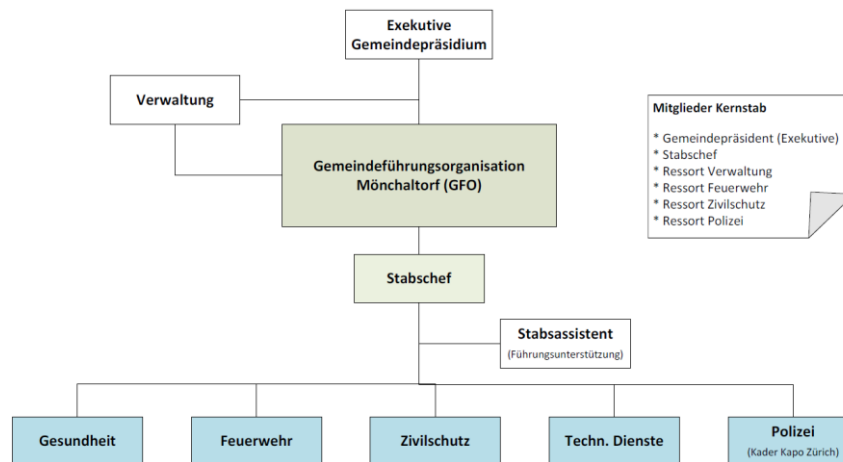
Exekutive
Gemeindepräsidium

Verwaltung

Gemeindeführungsorganisation
Mönchaltorf (GFO)

Mitglieder Kernstab

* Gemeindepräsident (Exekutive)
* Stabschef
* Ressort Verwaltung
* Ressort Feuerwehr
* Ressort Zivilschutz
* Ressort Polizei

Stabschef

Stabsassistent
(Führungsunterstützung)

Gesundheit

Feuerwehr

Zivilschutz

Techn. Dienste

Polizei
(Kader Kapo Zürich)